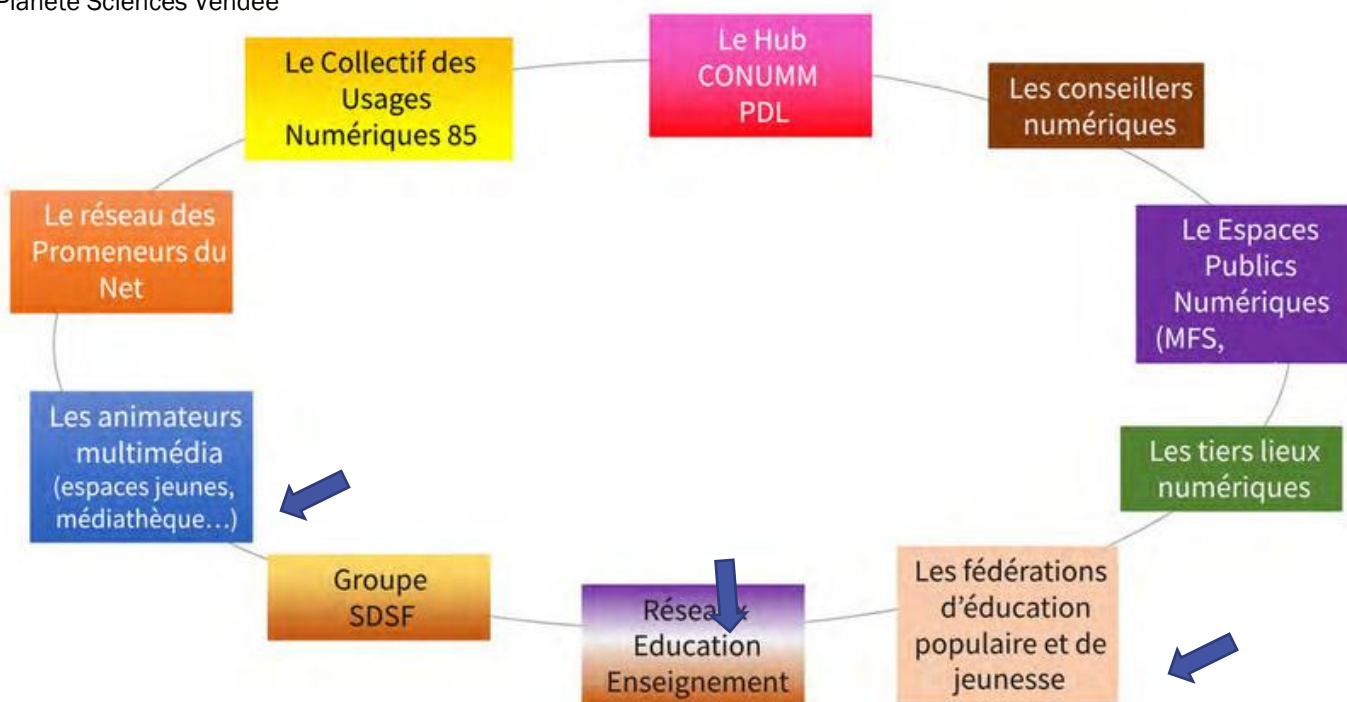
Planète Sciences Vendée

Le Hub CONUMM PDL

Les conseillers numériques

Le Espaces Publics Numériques (MFS,

Les tiers lieux numériques

Les fédérations d'éducation populaire et de jeunesse

Résea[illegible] Education Enseignement

Groupe SDSF

Les animateurs multimédia (espaces jeunes, médiathèque…)

Le réseau des Promeneurs du Net

Le Collectif des Usages Numériques 85